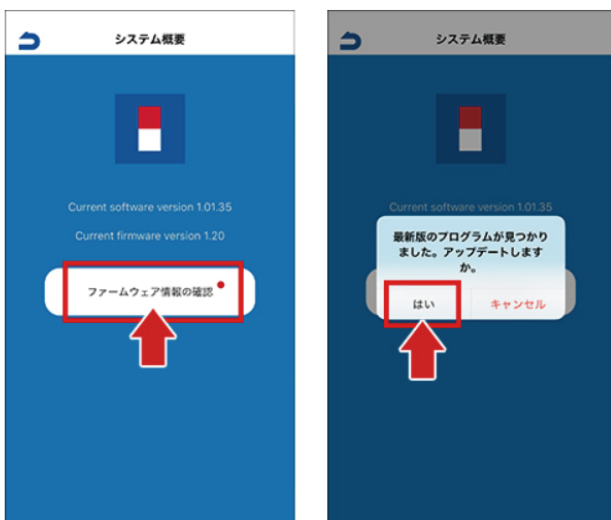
システム概要

Current software version 1.01.35

Current firmware version 1.20

ファームウェア情報の確認

システム概要

Current software version 1.01.35

最新版のプログラムが見つかりました。アップデートしますか。

はい

キャンセル